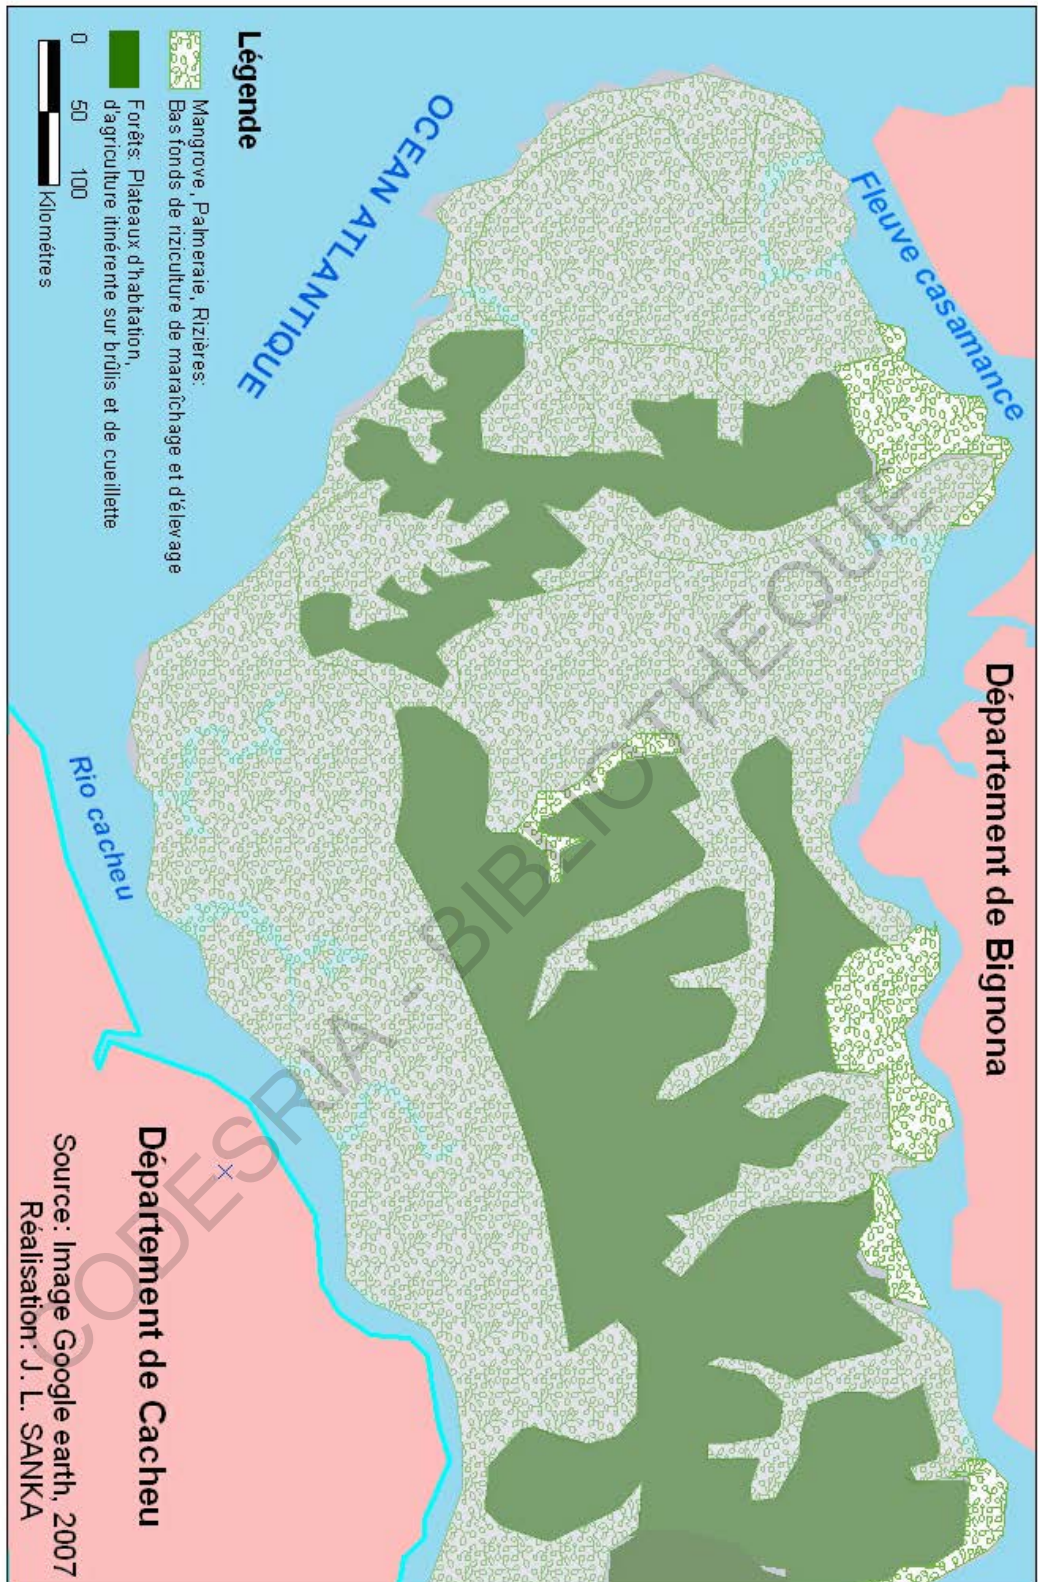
Légende

Mangrove, Palmeraie, Rizières: Bas fonds de riziculture de maraîchage et d'élevage

Forêts: Plateaux d'habitation, d'agriculture itinérante sur brûlis et de cueillette

0 50 100 Kilomètres

OCEAN ATLANTIQUE

Fleuve casamance

Département de Bignona

Rio cacheu

Département de Cacheu

Source: Image Google earth, 2007
Réalisation: J. L. SANKA

CODESRIA - BIBLIOTHEQUE